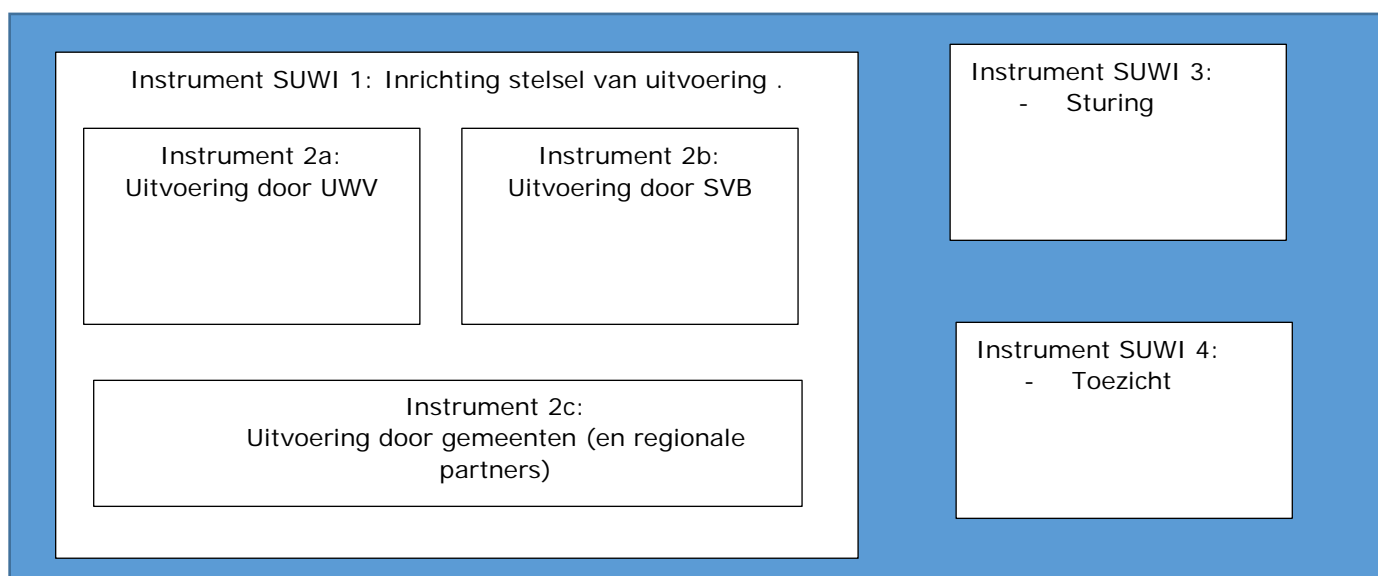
Instrument SUWI 1: Inrichting stelsel van uitvoering .

Instrument 2a:
Uitvoering door UWV

Instrument 2b:
Uitvoering door SVB

Instrument 2c:
Uitvoering door gemeenten (en regionale partners)

Instrument SUWI 3:
- Sturing

Instrument SUWI 4:
- Toezicht